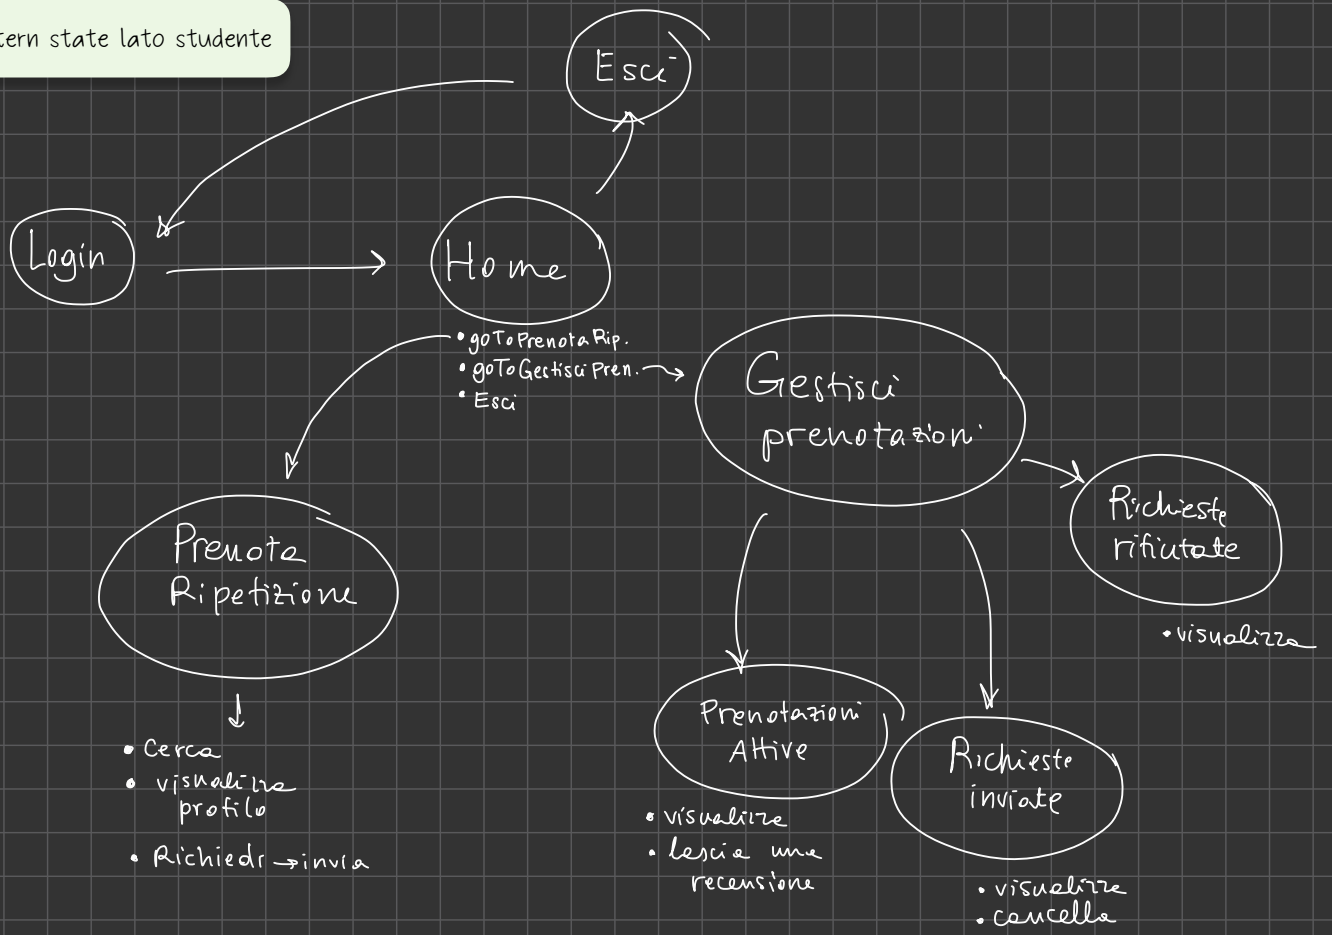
tern state lato studente

Esci

Login

Home

• goToPrenotaRip.
• goToGestisciPren.
• Esci

Gestisci prenotazioni

Richieste rifiutate

• visualizza

Prenota Ripetizione

• Cerca
• visualizza profilo
• Richiedi → invia

Prenotazioni Attive

• visualizza
• lascia una recensione

Richieste inviate

• visualizza
• cancella